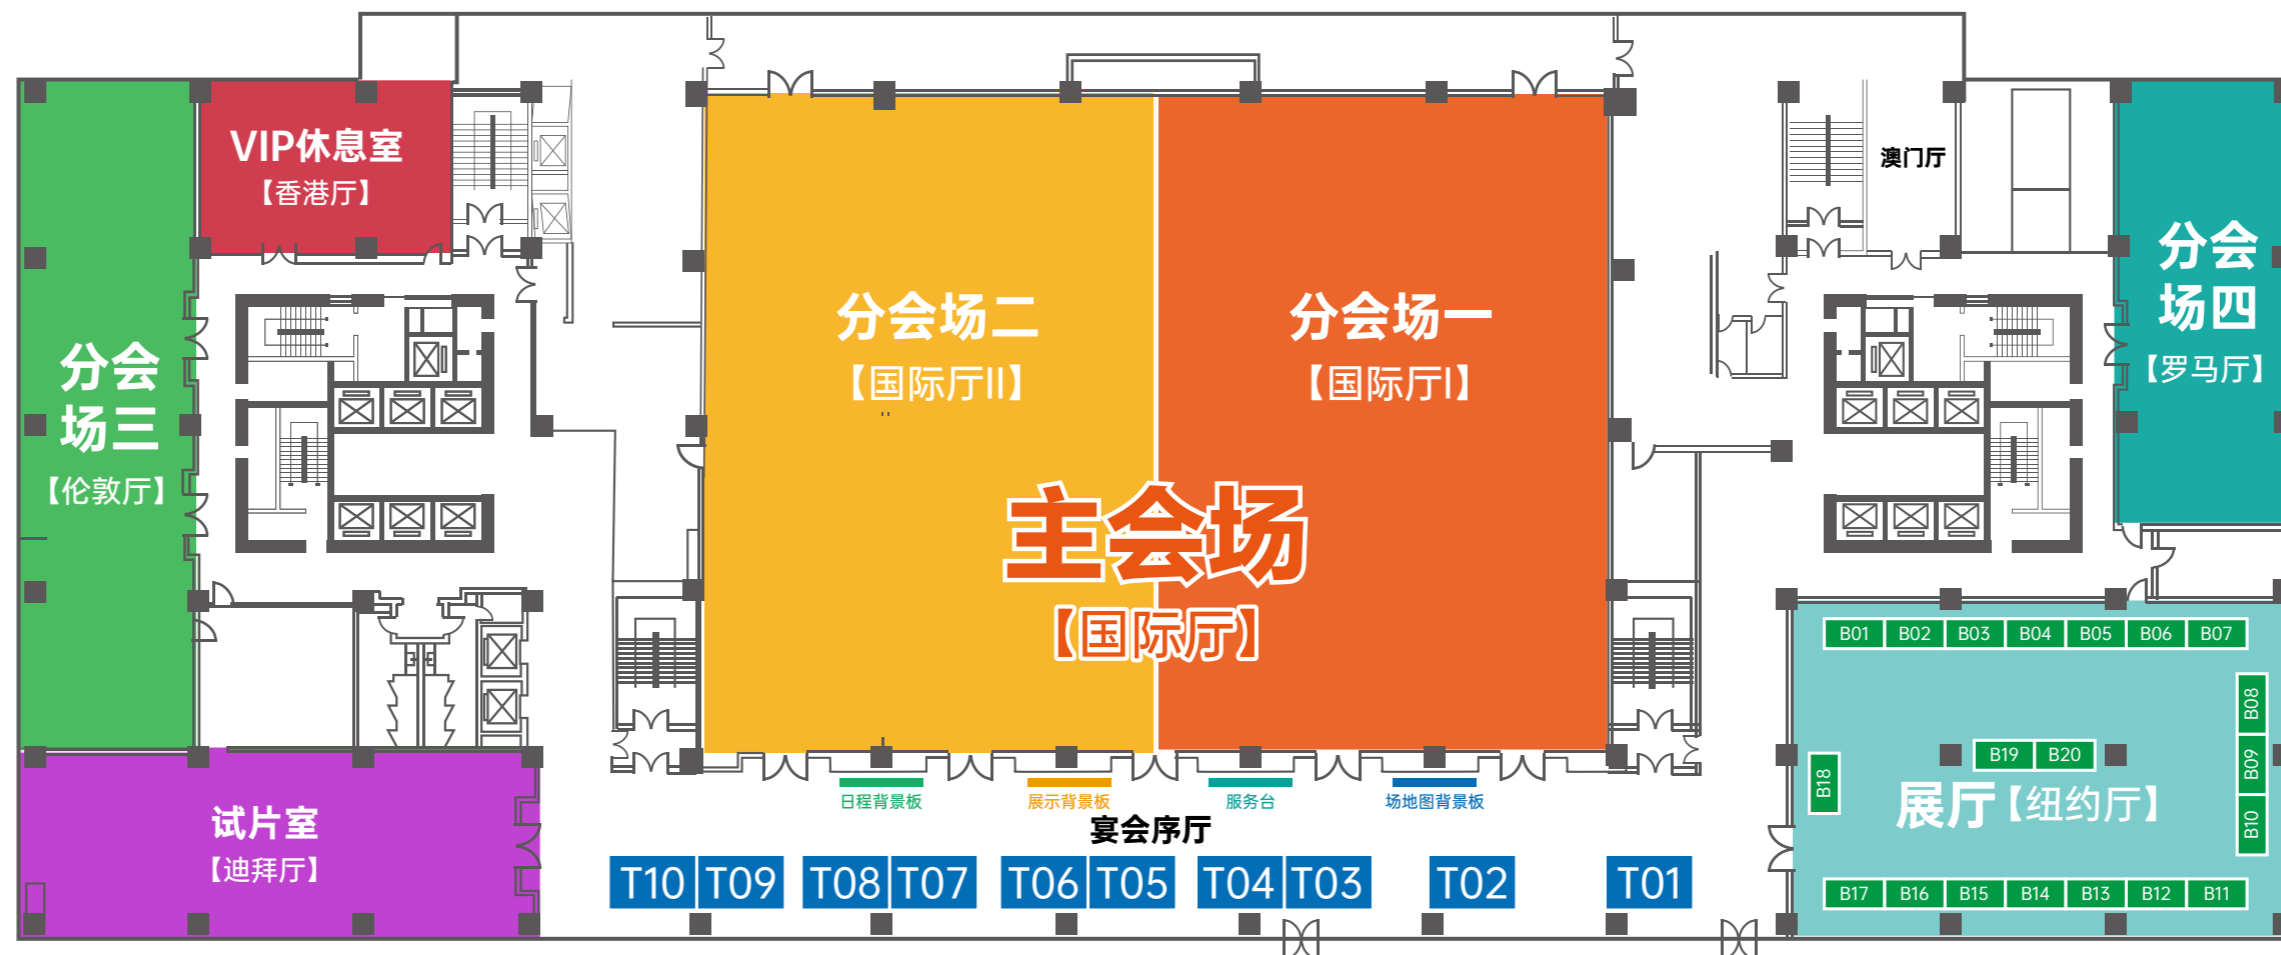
VIP休息室
【香港厅】

分会场三
【伦敦厅】

分会场二
【国际厅II】

分会场一
【国际厅I】

主会场
【国际厅】

澳门厅

分会场四
【罗马厅】

B01 B02 B03 B04 B05 B06 B07

B08 B09 B10

B18

B19 B20

展厅【纽约厅】

B17 B16 B15 B14 B13 B12 B11

试片室
【迪拜厅】

日程背景板
展示背景板
服务台
场地图背景板

宴会序厅

T10 T09 T08 T07 T06 T05 T04 T03 T02 T01